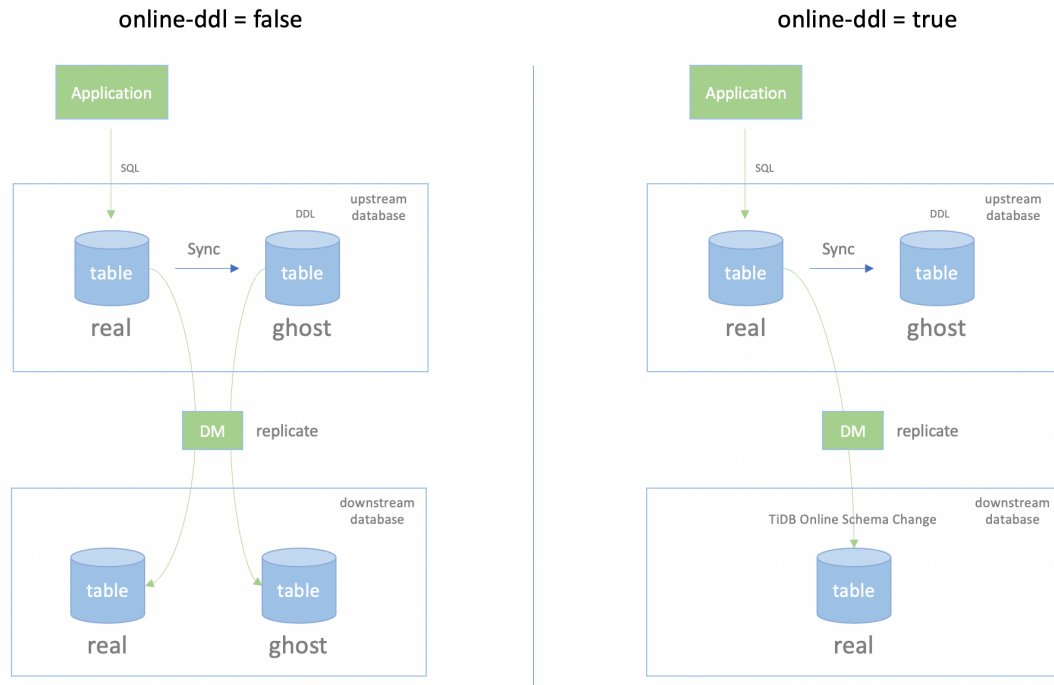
online-ddl = false

Application

SQL

upstream database

DDL

Sync

table

real

table

ghost

DM

replicate

downstream database

table

real

table

ghost

online-ddl = true

Application

SQL

upstream database

DDL

Sync

table

real

table

ghost

DM

replicate

downstream database

TiDB Online Schema Change

table

real